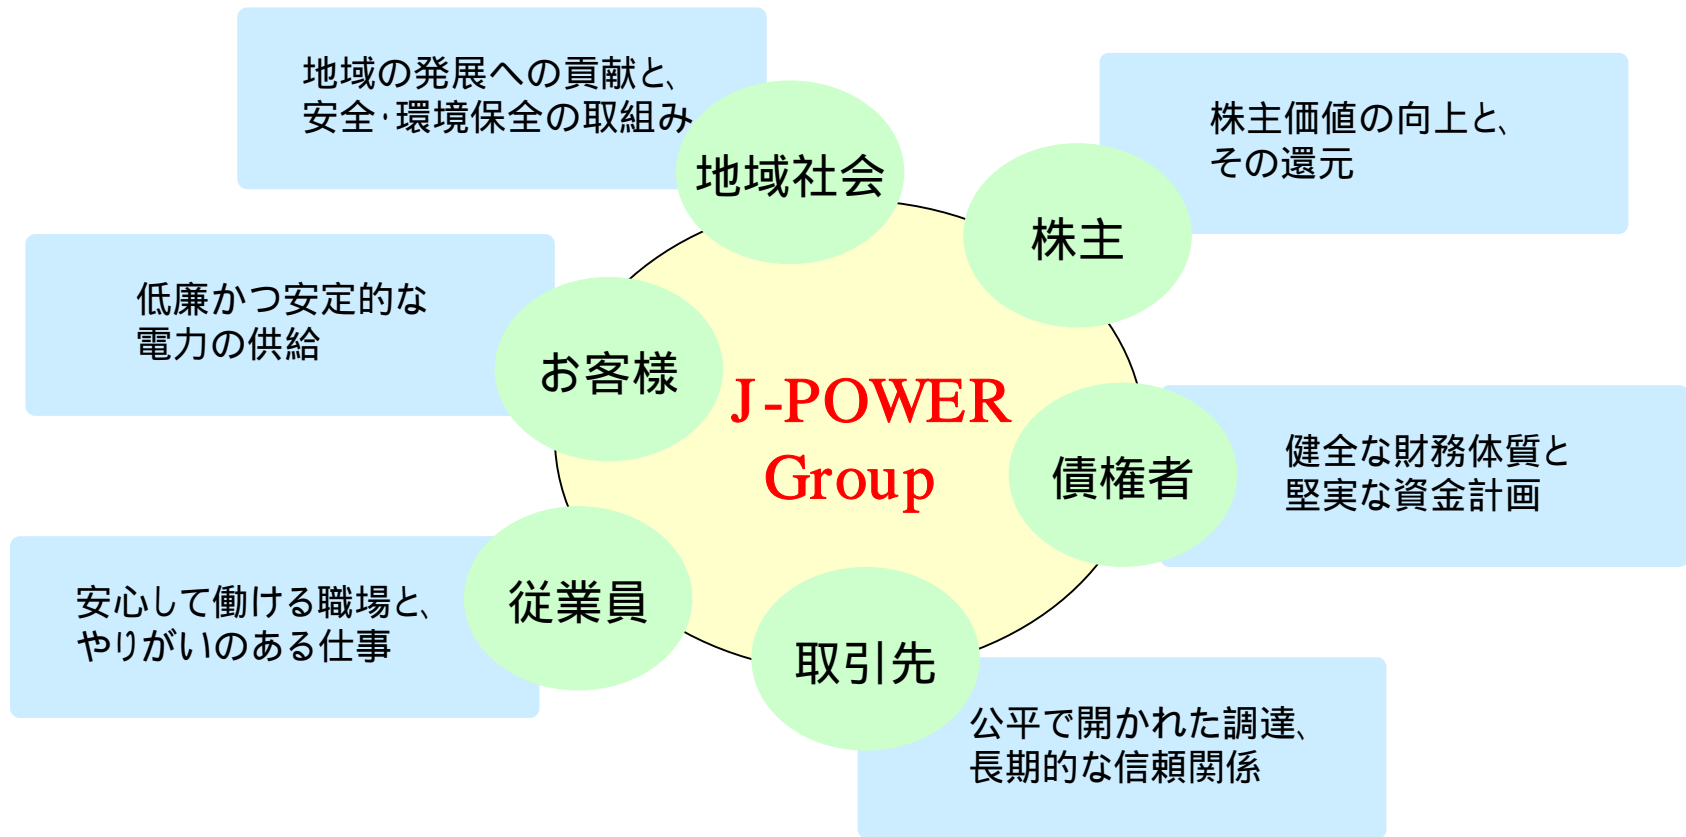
地域の発展への貢献と、
安全·環境保全の取組み

地域社会

株主価値の向上と、
その還元

株主

低廉かつ安定的な
電力の供給

お客様

J-POWER
Group

債権者

健全な財務体質と
堅実な資金計画

安心して働ける職場と、
やりがいのある仕事

従業員

取引先

公平で開かれた調達、
長期的な信頼関係